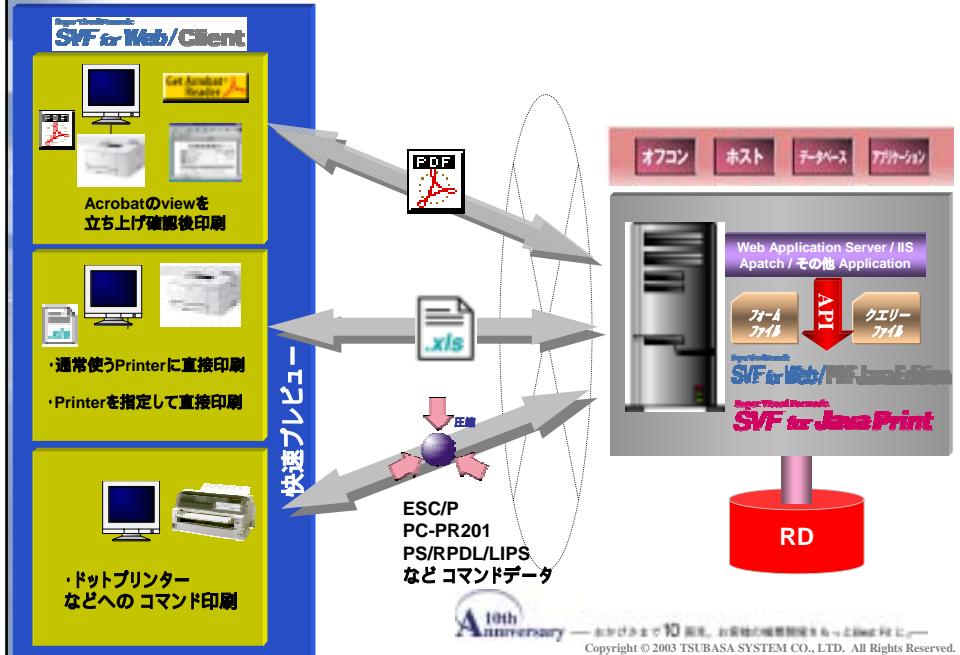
SVF for Web/Client

Get Acrobat Reader

PDF

Acrobatのviewを立ち上げ確認後印刷

・通常使うPrinterに直接印刷

・Printerを指定して直接印刷

快速プレビュー

・ドットプリンターなどへの コマンド印刷

PDF

.xls

圧縮

ESC/P
PC-PR201
PS/RPDL/LIPS
など コマンドデータ

オフコン
ホスト
データベース
アプリケーション

Web Application Server / IIS
Apatch / その他 Application

フォーム ファイル
API
クエリー ファイル

SVF for Web/PDF Java Edition

SVF for Java Print

RD

10th Anniversary — おかげさまで10周年。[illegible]

Copyright © 2003 TSUBASA SYSTEM CO., LTD. All Rights Reserved.